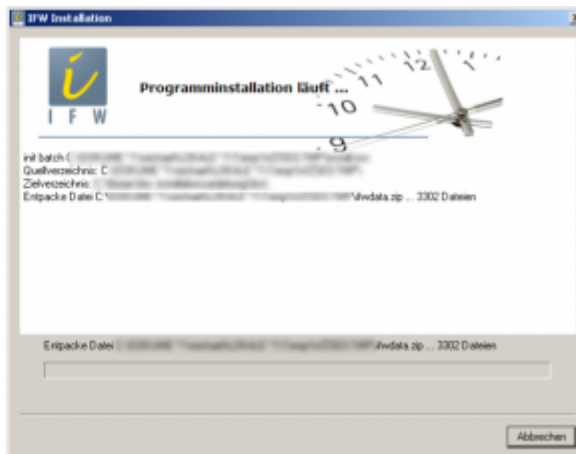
IFW Installation

I F W

Programminstallation läuft ...

11 12 1
10
9

init batch C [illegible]
Quellverzeichnis: C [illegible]
Zielverzeichnis: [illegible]
Entpacke Datei C:\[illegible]\ifwdata.zip ... 3302 Dateien

Entpacke Datei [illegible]ifwdata.zip ... 3302 Dateien

Abbrechen